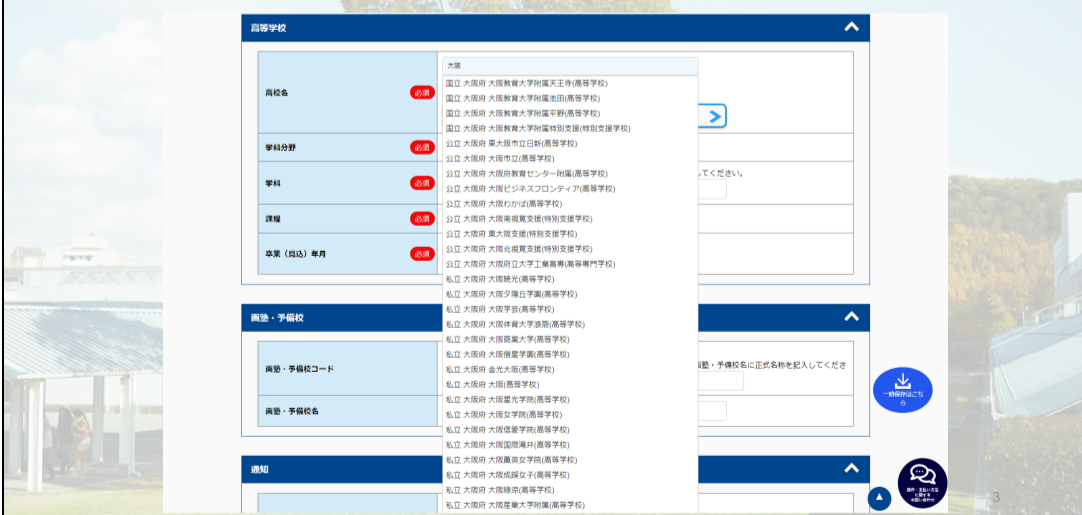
高等学校

高校名 必須

大阪

国立 大阪府 大阪教育大学附属天王寺(高等学校)
国立 大阪府 大阪教育大学附属池田(高等学校)
国立 大阪府 大阪教育大学附属平野(高等学校)
国立 大阪府 大阪教育大学附属特別支援(特別支援学校)
公立 大阪府 東大阪市立日新(高等学校)
公立 大阪府 大阪市立(高等学校)
公立 大阪府 大阪府教育センター附属(高等学校)
公立 大阪府 大阪ビジネスフロンティア(高等学校)
公立 大阪府 大阪わかば(高等学校)
公立 大阪府 大阪南視覚支援(特別支援学校)
公立 大阪府 東大阪支援(特別支援学校)
公立 大阪府 大阪北視覚支援(特別支援学校)
公立 大阪府 大阪府立大学工業高専(高等専門学校)
私立 大阪府 大阪暁光(高等学校)
私立 大阪府 大阪夕陽丘学園(高等学校)
私立 大阪府 大阪学芸(高等学校)
私立 大阪府 大阪体育大学浪商(高等学校)
私立 大阪府 大阪商業大学(高等学校)
私立 大阪府 大阪偕星学園(高等学校)
私立 大阪府 金光大阪(高等学校)
私立 大阪府 大阪(高等学校)
私立 大阪府 大阪星光学院(高等学校)
私立 大阪府 大阪女学院(高等学校)
私立 大阪府 大阪信愛学院(高等学校)
私立 大阪府 大阪国際滝井(高等学校)
私立 大阪府 大阪薫英女学院(高等学校)
私立 大阪府 大阪成蹊女子(高等学校)
私立 大阪府 大阪緑涼(高等学校)
私立 大阪府 大阪産業大学附属(高等学校)

学科分野 必須

学科 必須

してください。

課程 必須

卒業（見込）年月 必須

画塾・予備校

画塾・予備校コード

画塾・予備校名に正式名称を記入してくださ

画塾・予備校名

通知

一時保存はこちら

3